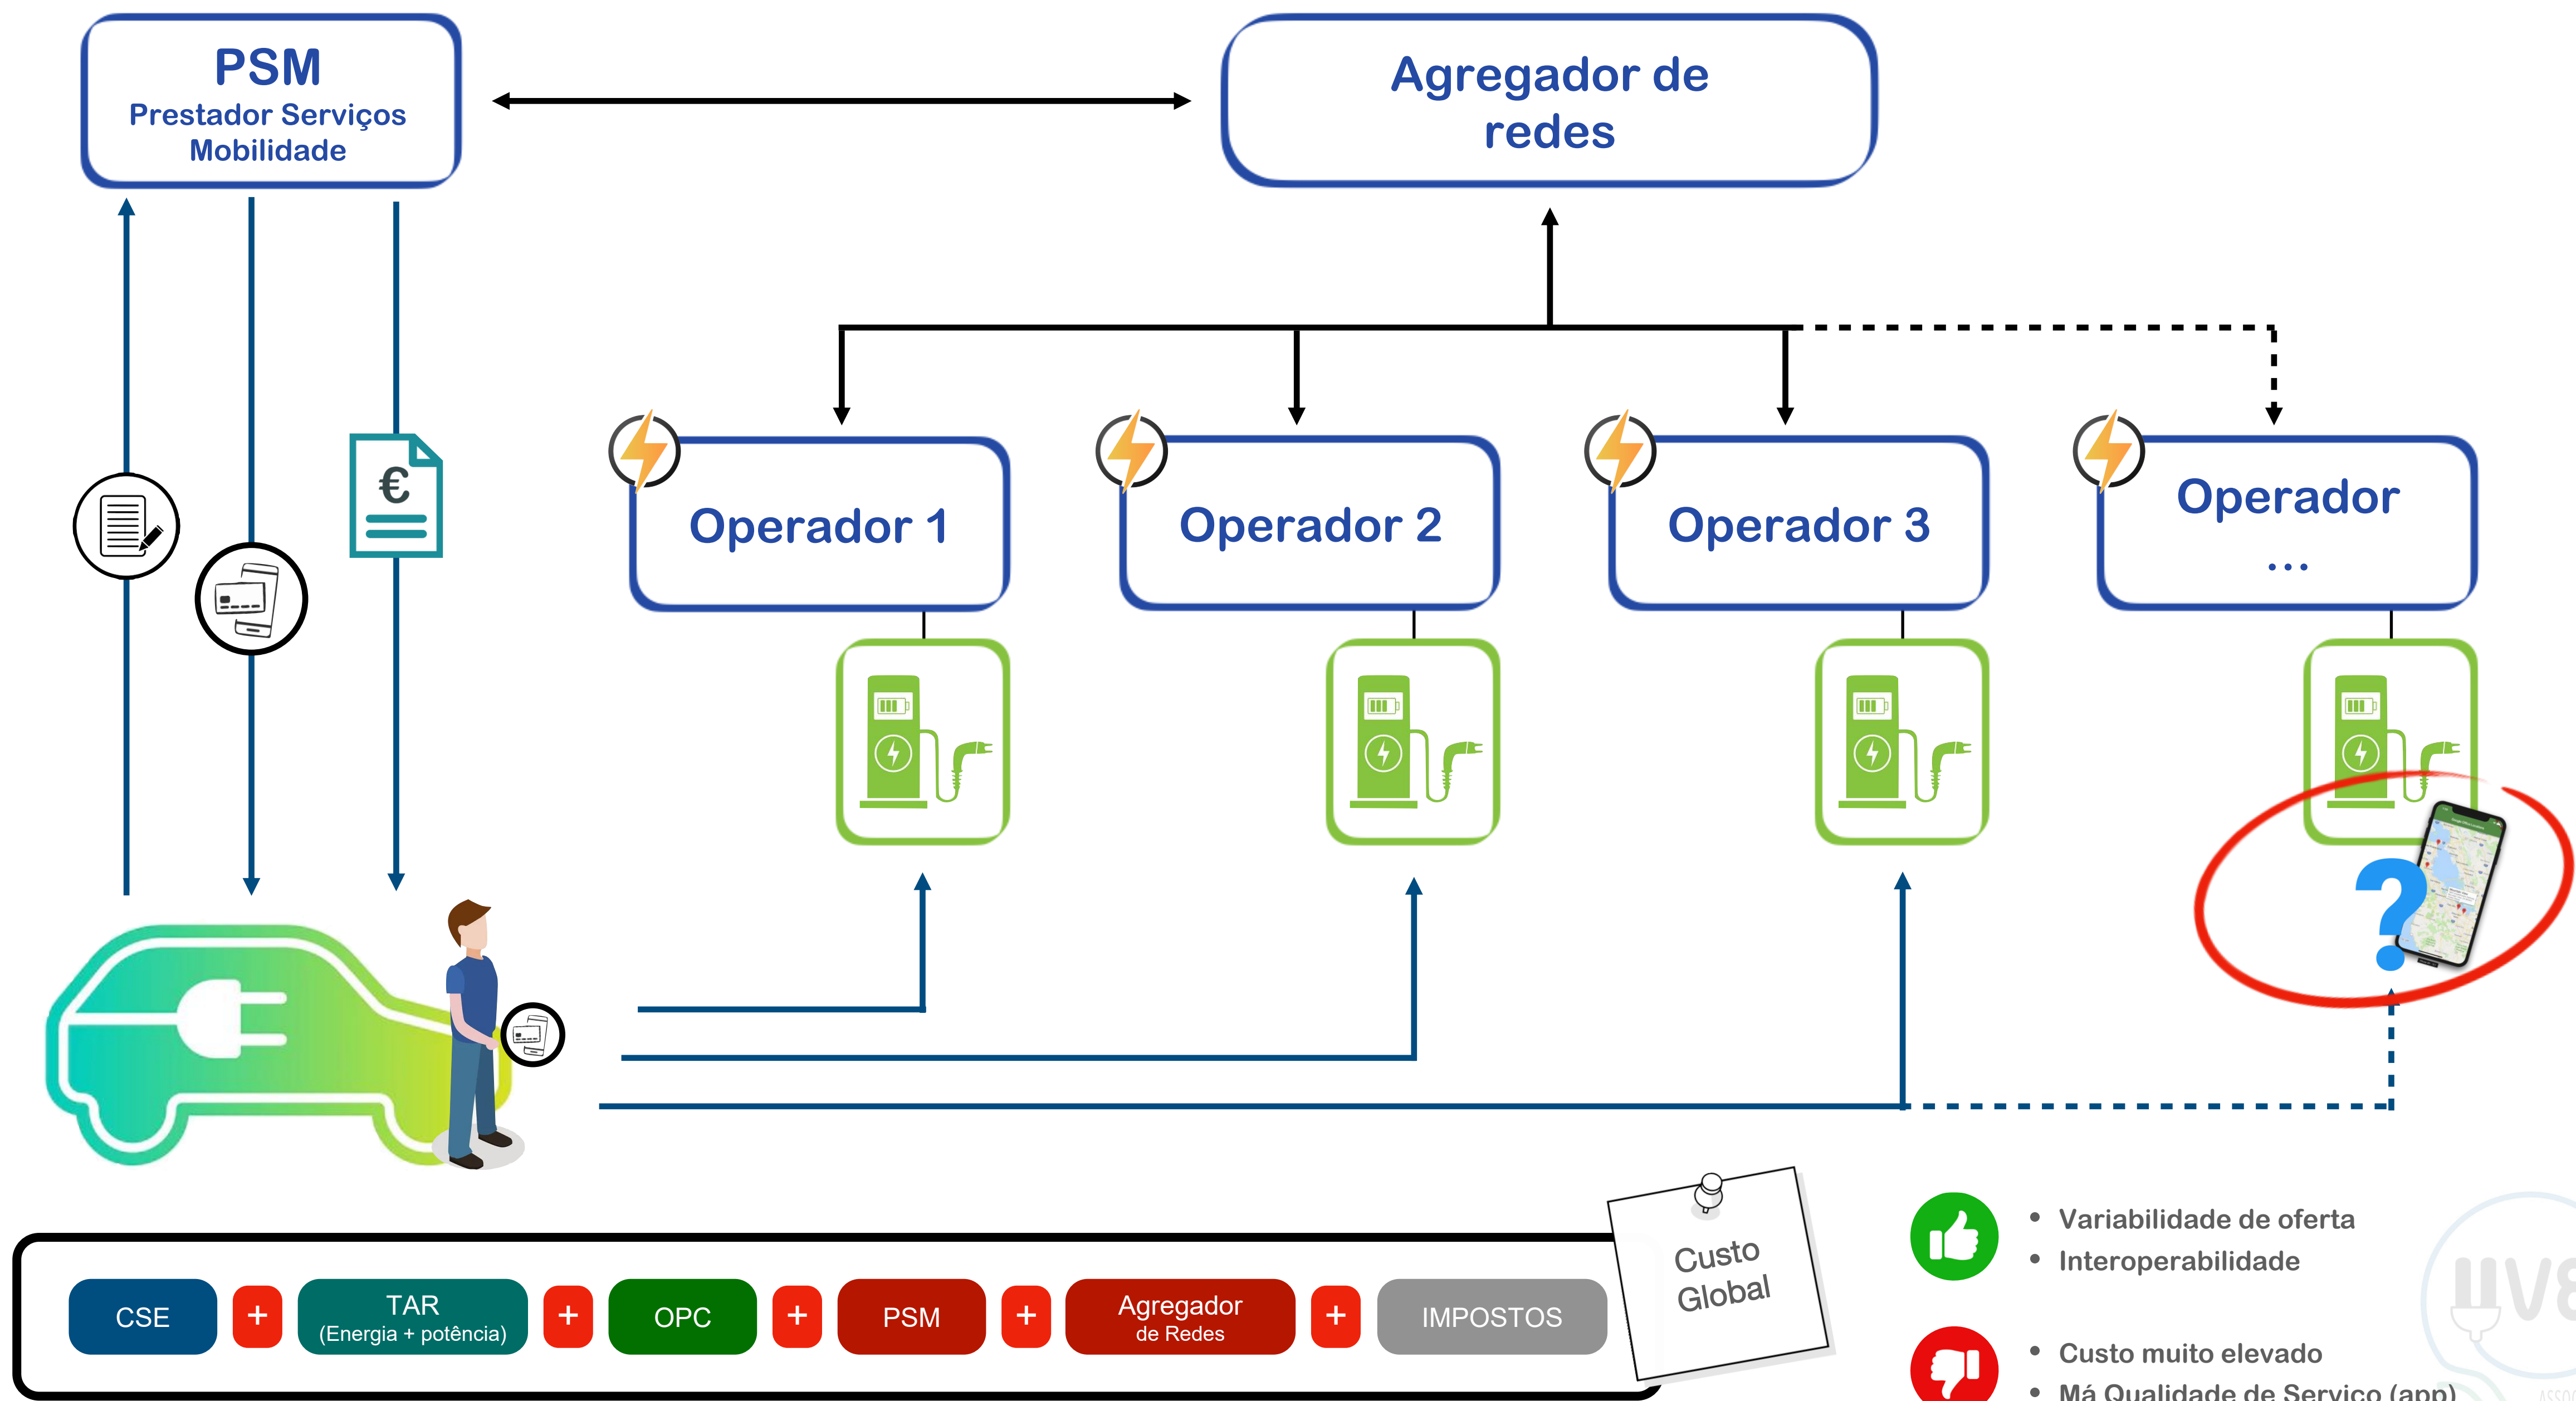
PSM
Prestador Serviços Mobilidade

Agregador de redes

Operador 1

Operador 2

Operador 3

Operador
...

€

?

CSE + TAR (Energia + potência) + OPC + PSM + Agregador de Redes + IMPOSTOS

Custo Global

• Variabilidade de oferta
• Interoperabilidade

• Custo muito elevado
• Má Qualidade de Serviço (app)